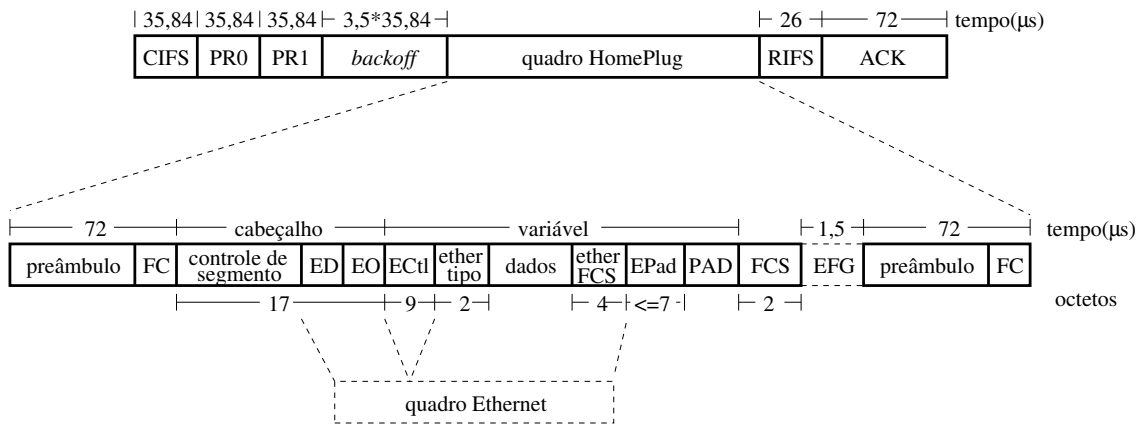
35,84 35,84 35,84 3,5*35,84 26 72 tempo(μs)

| CIFS | PR0 | PR1 | *backoff* | quadro HomePlug | RIFS | ACK |
|---|---|---|---|---|---|---|

72 cabeçalho variável 1,5 72 tempo(μs)

| preâmbulo | FC | controle de segmento | ED | EO | ECtl | ether tipo | dados | ether FCS | EPad | PAD | FCS | EFG | preâmbulo | FC |
|---|---|---|---|---|---|---|---|---|---|---|---|---|---|---|

17 9 2 4 <=7 2 octetos

quadro Ethernet